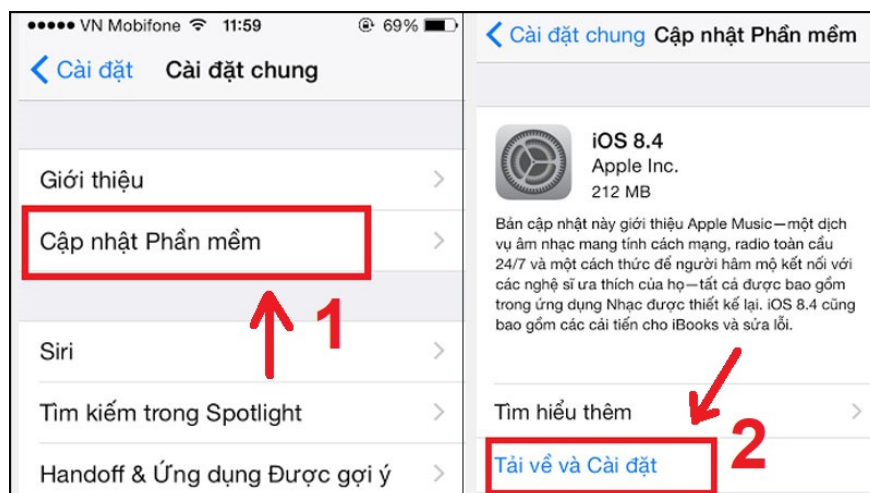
••••• VN Mobifone 11:59 69%

< Cài đặt Cài đặt chung

Giới thiệu

Cập nhật Phần mềm

1

Siri

Tìm kiếm trong Spotlight

Handoff & Ứng dụng Được gợi ý

< Cài đặt chung Cập nhật Phần mềm

iOS 8.4
Apple Inc.
212 MB

Bản cập nhật này giới thiệu Apple Music—một dịch vụ âm nhạc mang tính cách mạng, radio toàn cầu 24/7 và một cách thức để người hâm mộ kết nối với các nghệ sĩ ưa thích của họ—tất cả được bao gồm trong ứng dụng Nhạc được thiết kế lại. iOS 8.4 cũng bao gồm các cải tiến cho iBooks và sửa lỗi.

Tìm hiểu thêm

Tải về và Cài đặt

2